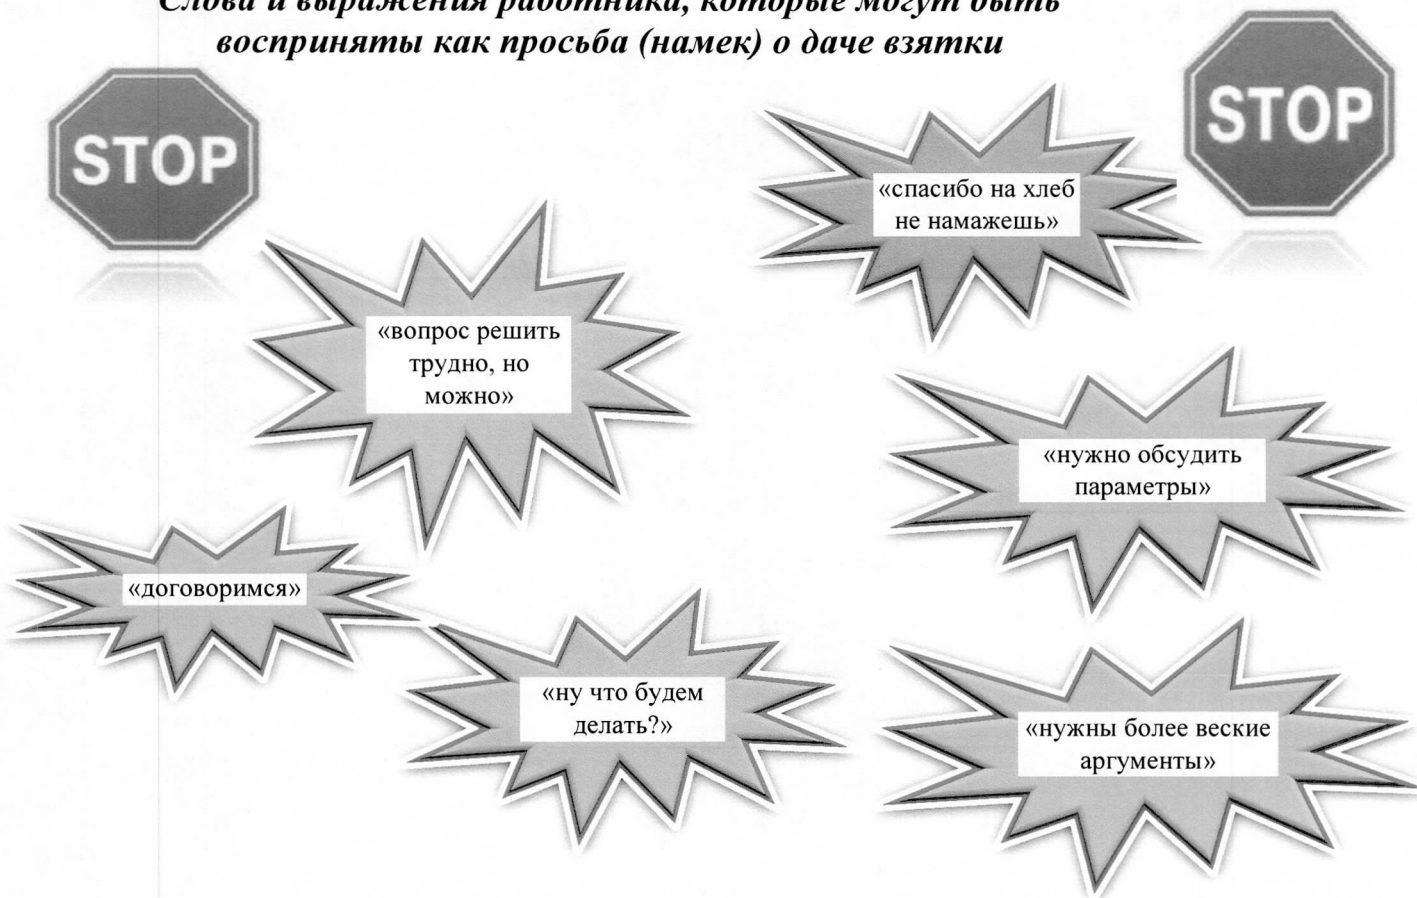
Слова и выражения работника, которые могут быть восприняты как просьба (намек) о даче взятки

STOP

STOP

«спасибо на хлеб не намажешь»

«вопрос решить трудно, но можно»

«нужно обсудить параметры»

«договоримся»

«ну что будем делать?»

«нужны более веские аргументы»